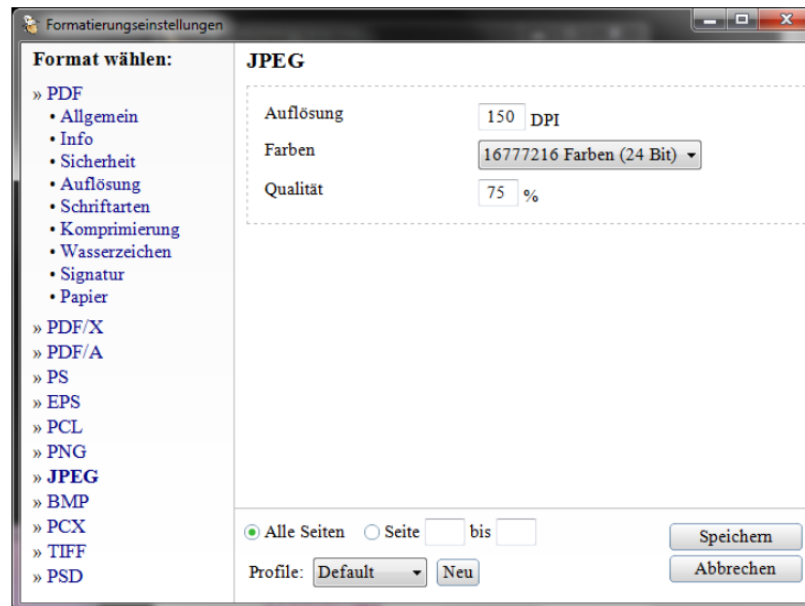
Formatierungseinstellungen

Format wählen:

» PDF
• Allgemein
• Info
• Sicherheit
• Auflösung
• Schriftarten
• Komprimierung
• Wasserzeichen
• Signatur
• Papier
» PDF/X
» PDF/A
» PS
» EPS
» PCL
» PNG
» JPEG
» BMP
» PCX
» TIFF
» PSD

JPEG

Auflösung 150 DPI
Farben 16777216 Farben (24 Bit)
Qualität 75 %

Alle Seiten Seite bis

Profile: Default Neu

Speichern
Abbrechen